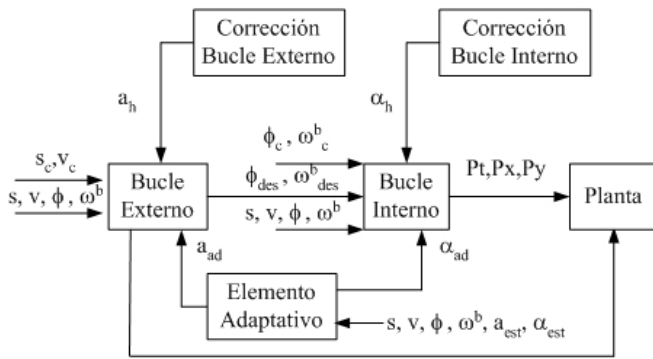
Corrección Bucle Externo

Corrección Bucle Interno

$a_h$

$\alpha_h$

$s_c, v_c$

$s, v, \phi, \omega^b$

Bucle Externo

$\phi_c, \omega^b_c$

$\phi_{des}, \omega^b_{des}$

$s, v, \phi, \omega^b$

Bucle Interno

Pt,Px,Py

Planta

$a_{ad}$

$\alpha_{ad}$

Elemento Adaptativo

$s, v, \phi, \omega^b, a_{est}, \alpha_{est}$